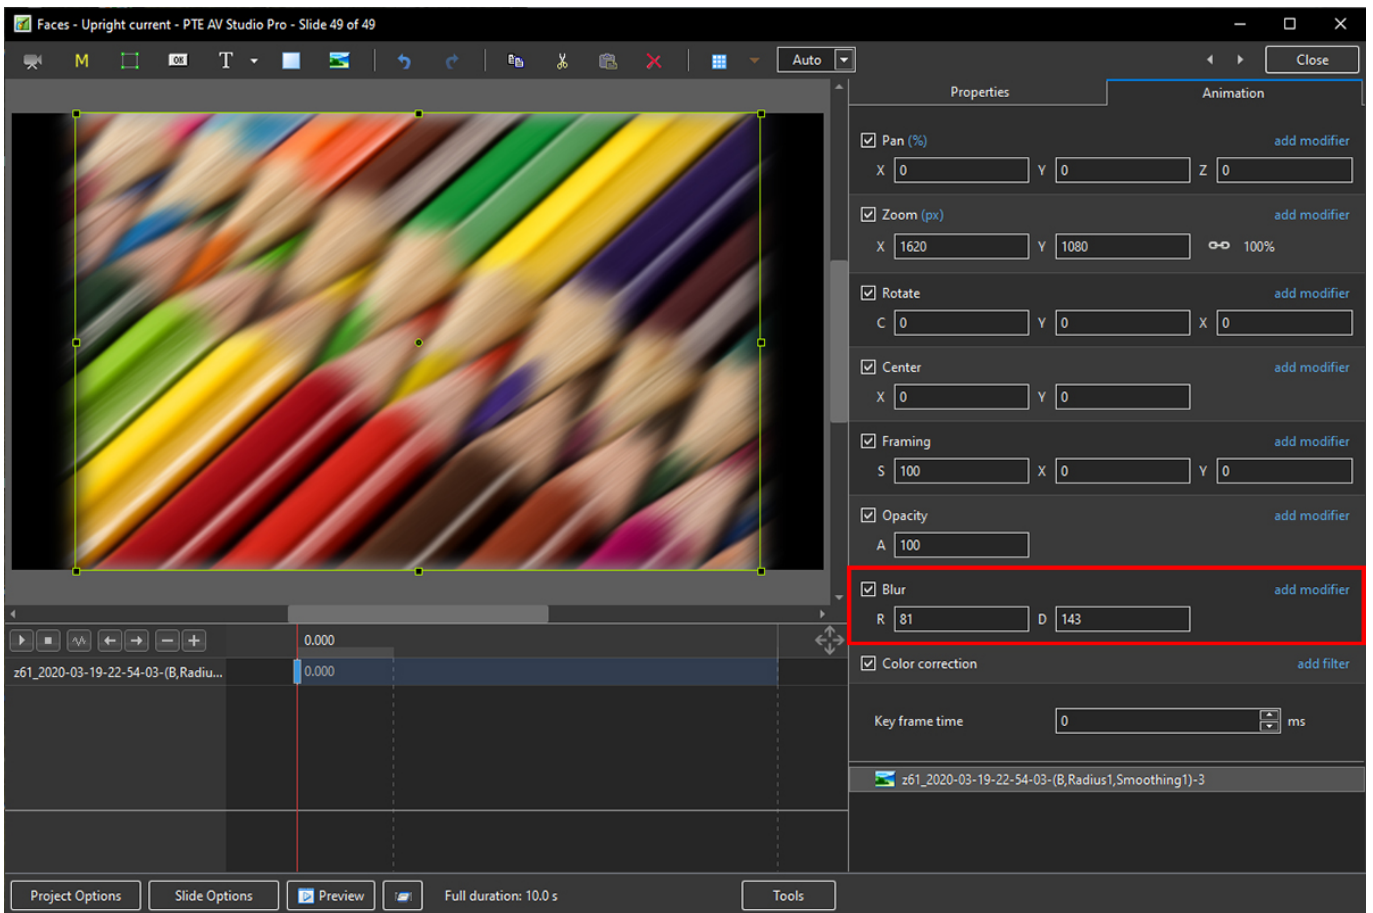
Faces - Upright current - PTE AV Studio Pro - Slide 49 of 49

M T Auto Close

Properties Animation

Pan (%) add modifier
X 0 Y 0 Z 0

Zoom (px) add modifier
X 1620 Y 1080 100%

Rotate add modifier
C 0 Y 0 X 0

Center add modifier
X 0 Y 0

Framing add modifier
S 100 X 0 Y 0

Opacity add modifier
A 100

Blur add modifier
R 81 D 143

Color correction add filter

Key frame time 0 ms

z61_2020-03-19-22-54-03-(B,Radius1,Smoothing1)-3

0.000

z61_2020-03-19-22-54-03-(B,Radiu... 0.000

Project Options Slide Options Preview Full duration: 10.0 s Tools